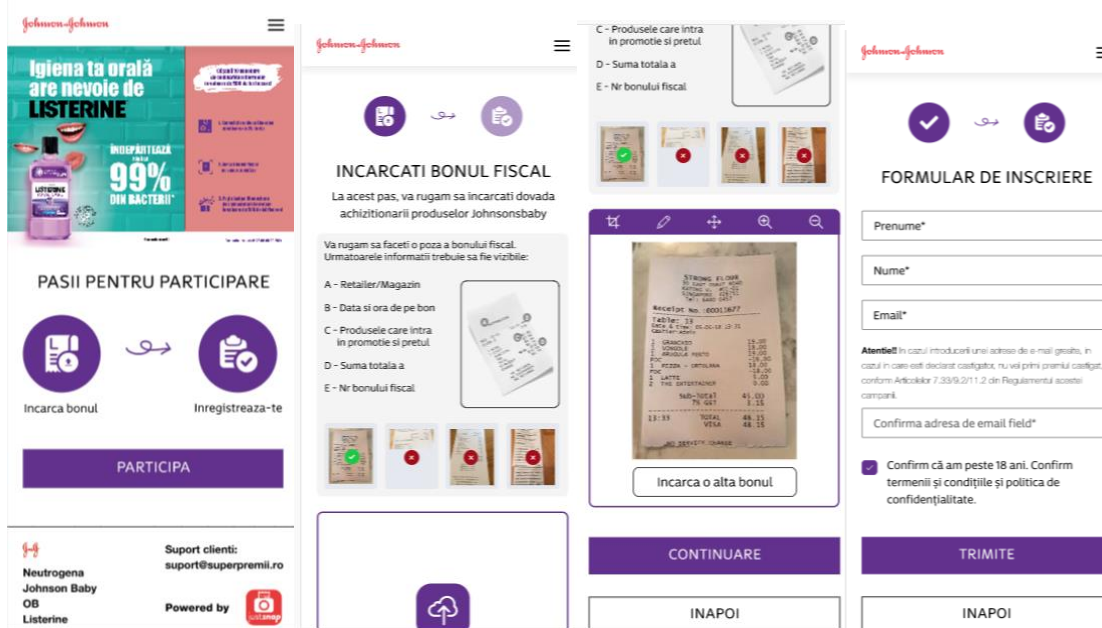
Johnson&Johnson

Igiena ta orală are nevoie de LISTERINE

ÎNDEPĂRTEAZĂ 99% DIN BACTERII*

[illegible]

PASII PENTRU PARTICIPARE

Incarca bonul

Inregistreaza-te

PARTICIPA

Neutrogena
Johnson Baby
OB
Listerine

Suport clienti:
suport@superpremii.ro

Powered by

Johnson&Johnson

INCARCATI BONUL FISCAL

La acest pas, va rugam sa incarcati dovada achizitionarii produselor Johnsonsbaby

Va rugam sa faceti o poza a bonului fiscal. Urmatoarele informatii trebuie sa fie vizibile:

A - Retailer/Magazin

B - Data si ora de pe bon

C - Produsele care intra in promotie si pretul

D - Suma totala a

E - Nr bonului fiscal

C - Produsele care intra in promotie si pretul

D - Suma totala a

E - Nr bonului fiscal

Incarca o alta bonul

CONTINUARE

INAPOI

Johnson&Johnson

FORMULAR DE INSCRIERE

Prenume*

Nume*

Email*

Atentie!! In cazul introducerii unei adrese de e-mail gresite, in cazul in care esti declarat castigator, nu vei primi premiul castigat, conform Articolelor 7.33/9.2/11.2 din Regulamentul acestei campanii.

Confirma adresa de email field*

Confirm că am peste 18 ani. Confirm termenii și condițiile și politica de confidențialitate.

TRIMITE

INAPOI